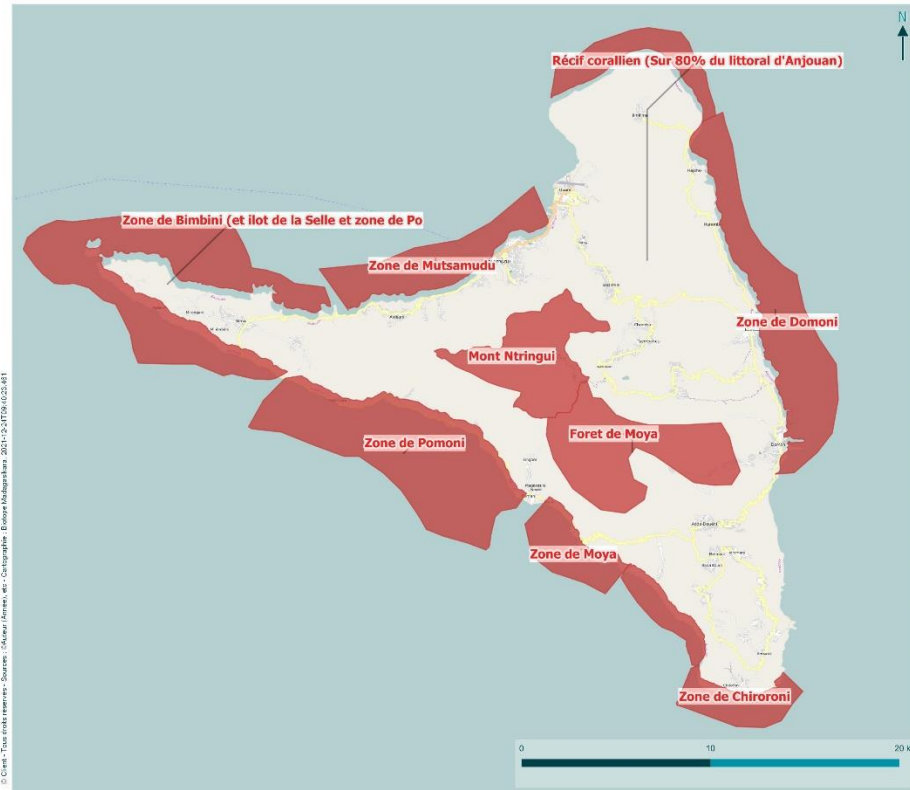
N

Récif corallien (Sur 80% du littoral d'Anjouan)

Zone de Bimbini (et ilot de la Selle et zone de Po

Zone de Mutsamudu

Zone de Domoni

Mont Ntringui

Foret de Moya

Zone de Pomoni

Zone de Moya

Zone de Chironoi

0 10 20 k

© Client - Tous droits réservés - Sources : [Auteur (Année), etc - Cartographie : Biotope Madagascar - 2021-12-21T09:40:23.481